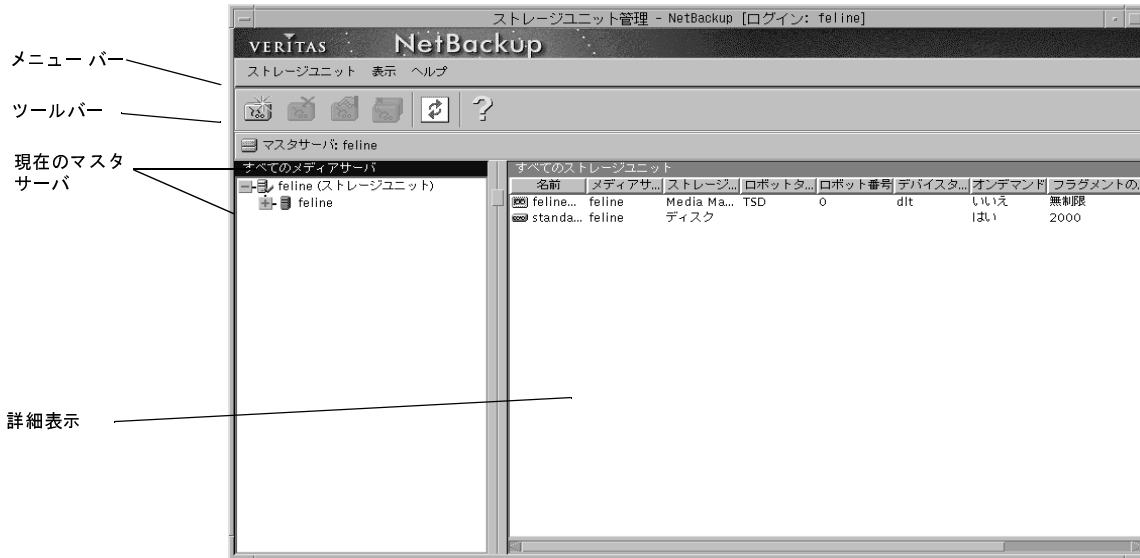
メニュー バー

ツールバー

現在のマスタサーバ

詳細表示

ストレージユニット管理 - NetBackup [ログイン: feline]

VERITAS NetBackup

ストレージユニット 表示 ヘルプ

マスタサーバ: feline

すべてのメディアサーバ

feline (ストレージユニット)

feline

すべてのストレージユニット

| 名前 | メディアサ... | ストレージ... | ロボットタ... | ロボット番号 | デバイスタ... | オンデマンド | フラグメントの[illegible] |
|---|---|---|---|---|---|---|---|
| feline... | feline | Media Ma... | TSD | 0 | dlt | いいえ | 無制限 |
| standa... | feline | ディスク | | | | はい | 2000 |